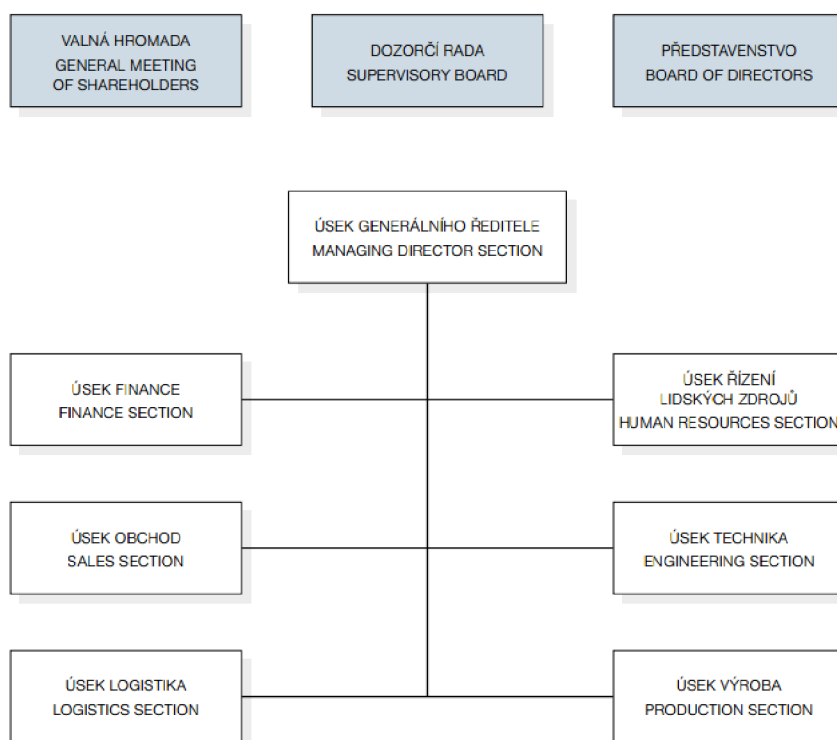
VALNÁ HROMADA
GENERAL MEETING
OF SHAREHOLDERS

DOZORČÍ RADA
SUPERVISORY BOARD

PŘEDSTAVENSTVO
BOARD OF DIRECTORS

ÚSEK GENERÁLNÍHO ŘEDITELE
MANAGING DIRECTOR SECTION

ÚSEK FINANCE
FINANCE SECTION

ÚSEK ŘÍZENÍ
LIDSKÝCH ZDROJŮ
HUMAN RESOURCES SECTION

ÚSEK OBCHOD
SALES SECTION

ÚSEK TECHNIKA
ENGINEERING SECTION

ÚSEK LOGISTIKA
LOGISTICS SECTION

ÚSEK VÝROBA
PRODUCTION SECTION